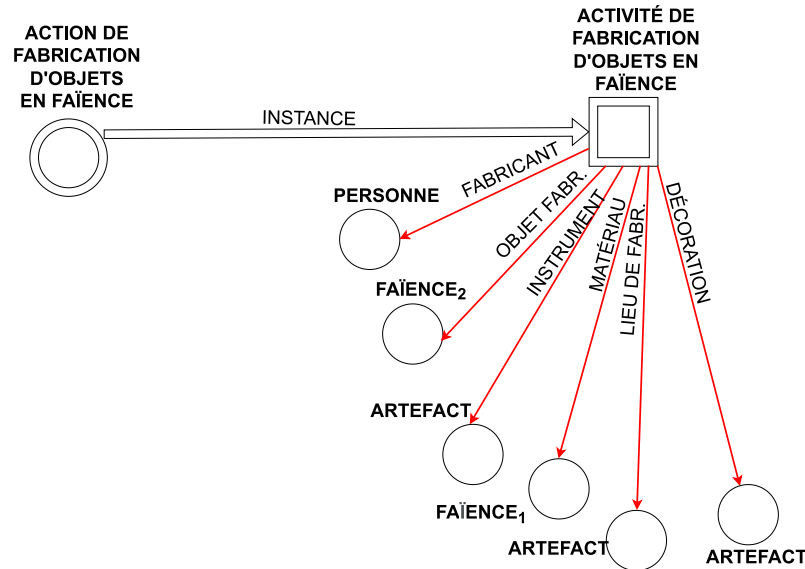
ACTION DE FABRICATION D'OBJETS EN FAÏENCE

ACTIVITÉ DE FABRICATION D'OBJETS EN FAÏENCE

INSTANCE

FABRICANT

OBJET FABR.

INSTRUMENT

MATÉRIAU

LIEU DE FABR.

DÉCORATION

PERSONNE

FAÏENCE$_2$

ARTEFACT

FAÏENCE$_1$

ARTEFACT

ARTEFACT